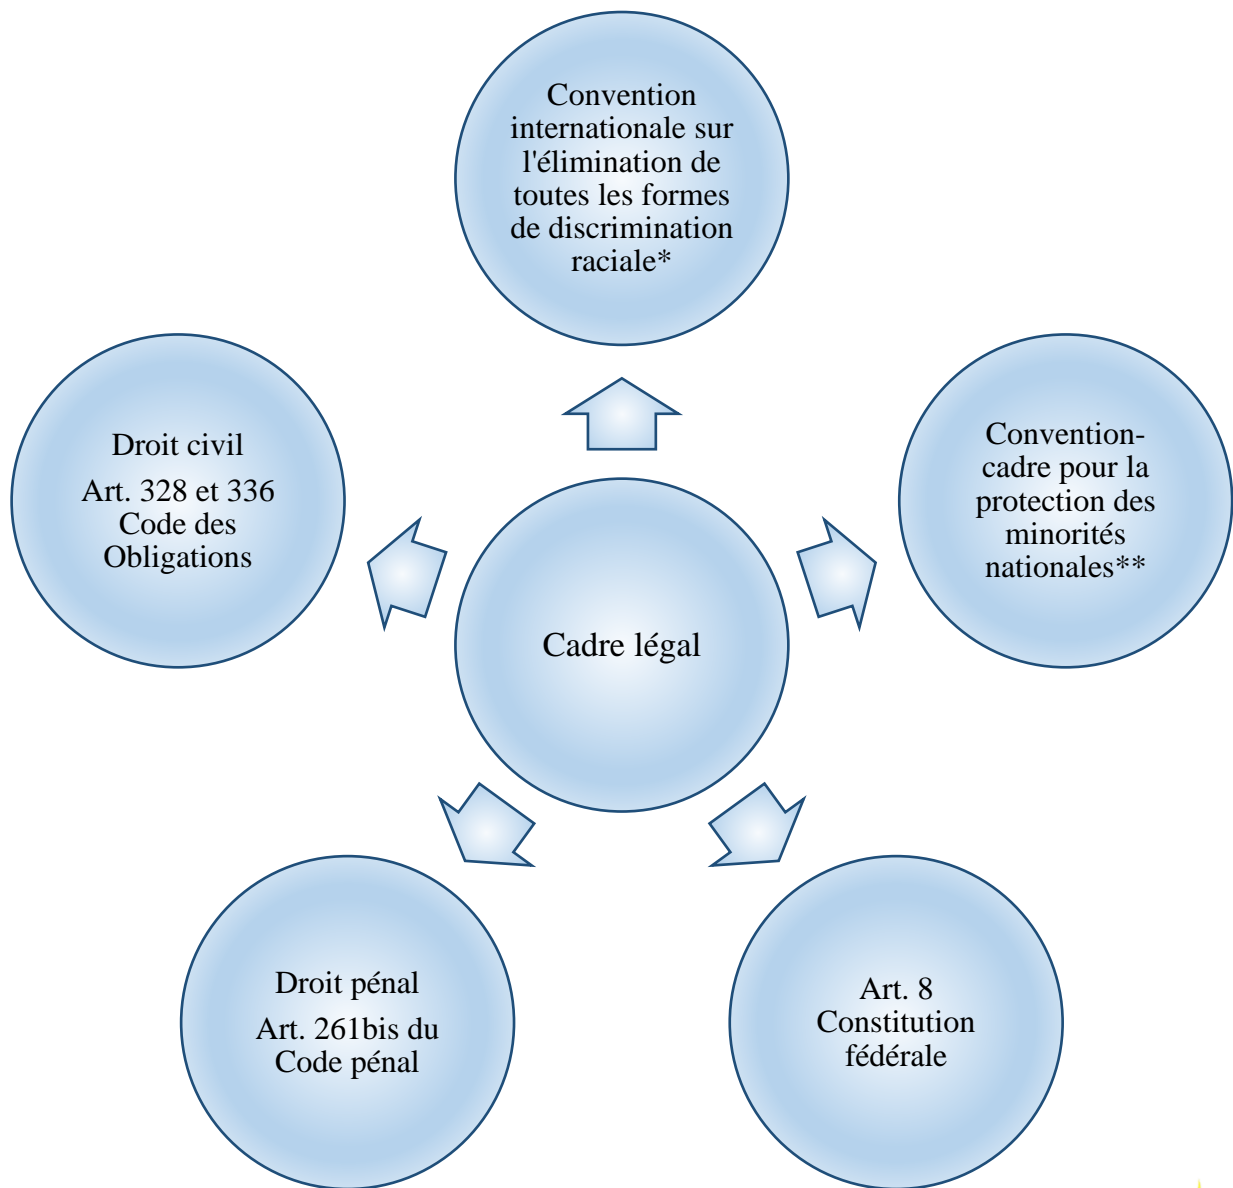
Convention internationale sur l'élimination de toutes les formes de discrimination raciale*

Droit civil

Art. 328 et 336 Code des Obligations

Convention-cadre pour la protection des minorités nationales**

Cadre légal

Droit pénal

Art. 261bis du Code pénal

Art. 8 Constitution fédérale